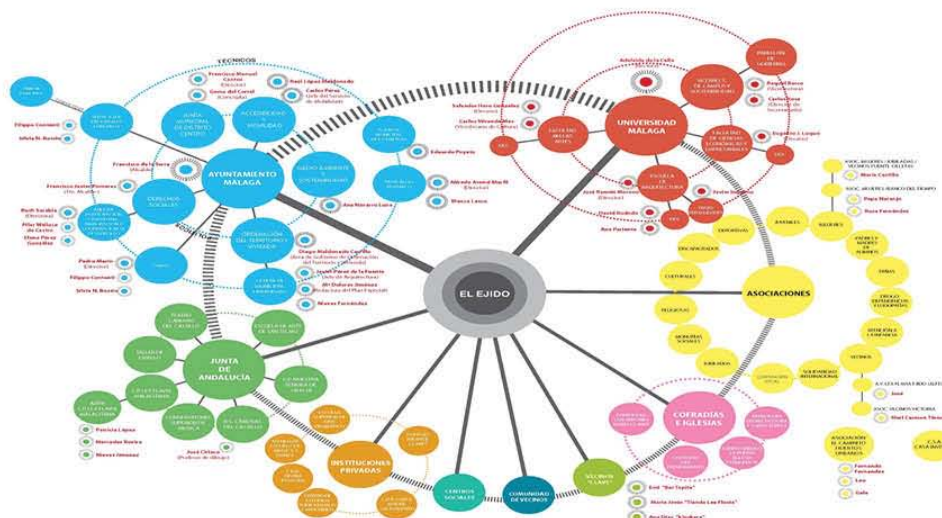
EL EJIDO

AYUNTAMIENTO MÁLAGA

UNIVERSIDAD MÁLAGA

ASOCIACIONES

JUNTA DE ANDALUCÍA

INSTITUCIONES PRIVADAS

COFRADÍAS E IGLESIAS

CENTROS SOCIALES

COMUNIDAD DE VECINOS

VECINOS "LLAVE"

VECINOS

JUNTA MUNICIPAL DE DISTRITO CENTRO

ACCESIBILIDAD Y MOVILIDAD

MEDIO AMBIENTE Y SOSTENIBILIDAD

DERECHOS SOCIALES

ORDENACIÓN DEL TERRITORIO Y VIVIENDA

Francisco Manuel Carmo

Gema del Corral

Raúl López Maldonado

Carlos Pérez

Francisco de la Torre

Francisco Javier Pomares

Ruth Sarabia

Pilar Wallace de Castro

Elena Pérez González

Pedro Marín

Filippo Castaldi

Silvia N. Román

Eduardo Pérez

Alfredo Arana Martín

Blanca Lasso

Ana Navarro Luna

Diego Maldonado Carrillo

Javier Pérez de la Fuente

Mª Dolores Jiménez

Mireia Fernández

Salvador Moreno Peralta

Carlos Hernández

FACULTAD DE BELLAS ARTES

ESCUELA DE ARQUITECTURA

VICERRECTORADO DE CAMPUS Y SOSTENIBILIDAD

FACULTAD DE CIENCIAS ECONÓMICAS Y EMPRESARIALES

Raquel Barco

Carlos Rosa

Eugenio J. López

José Ramón Moreno

Javier Boned

David Bravo

Ana Portero

EMPRESARIOS

DISCAPACIDAD

CULTURALES

RELIGIOSAS

MUJERES SOCIALES

JUBILADOS

SOLIDARIDAD INTERNACIONAL

JUVENILES

VECINOS

PADRES Y MADRES DE ALUMNOS

PEÑAS

ATENCIÓN A LA FAMILIA

María Castillo

Pepa Naranjo

Rosa Fernández

José

Raúl Carmen Pérez

Fernando Fernández

Leo

Gala

ESCUELA DE ARTE DE SAN TELMO

TALLER DE EMPLEO

CONSERVATORIO SUPERIOR DE MÚSICA

I.E.S. CÁNOVAS DEL CASTILLO

Patricia López

Mercedes Ruisa

Blanca Jiménez

José Ortega

Emi "San Teyán"

María Jesús "Tienda Las Flores"

Ana Díaz "Sánchez"